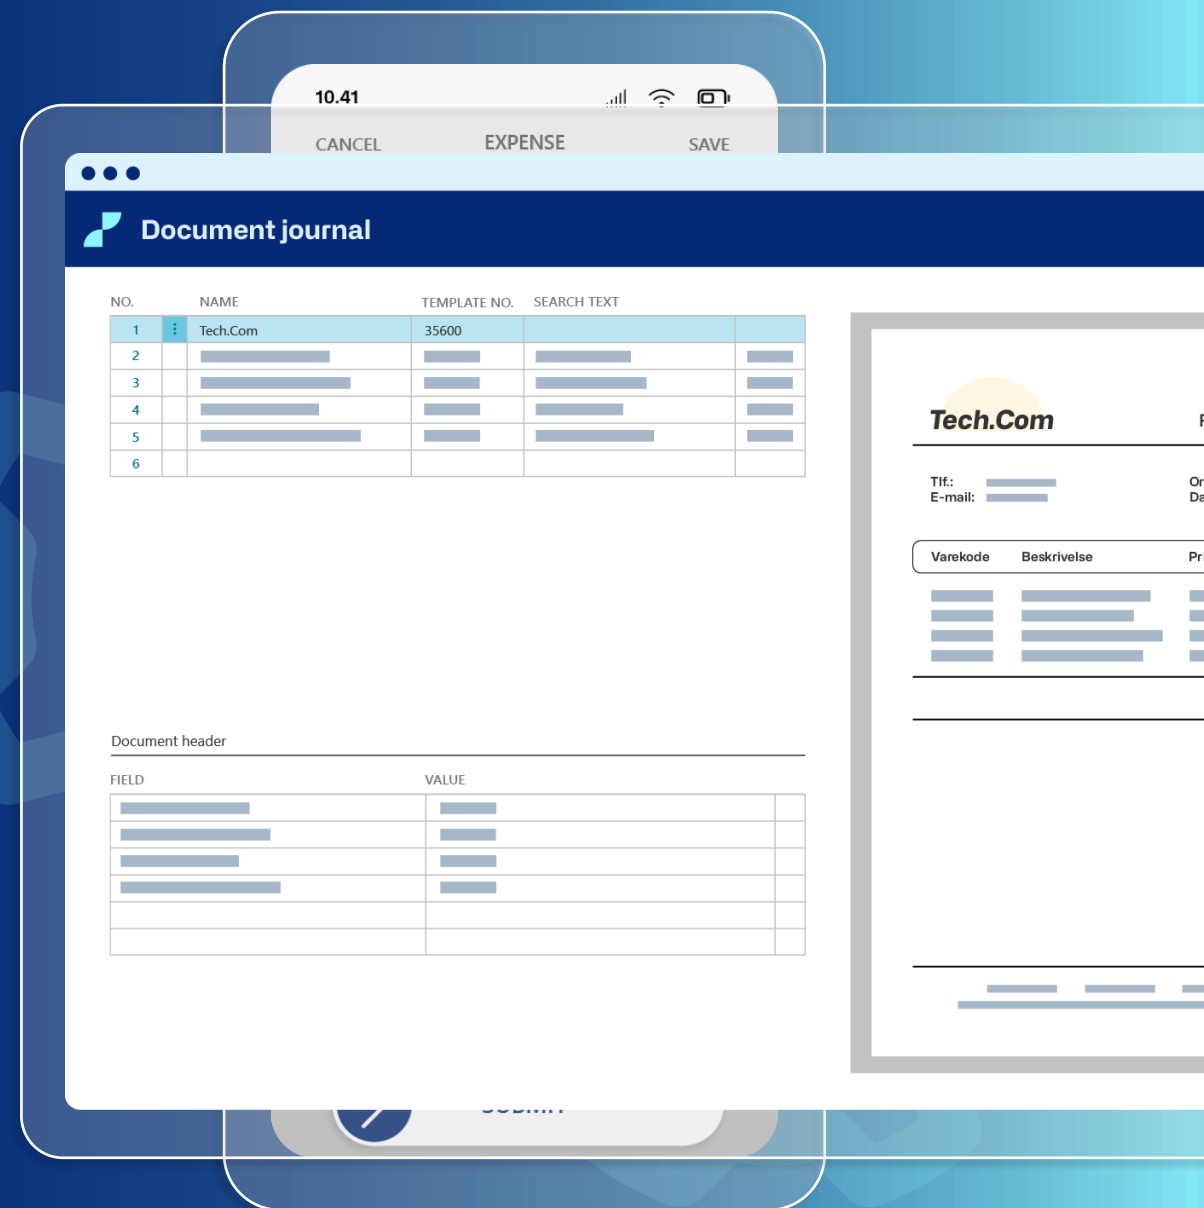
10.41

CANCEL EXPENSE SAVE

Document journal

| NO. | | NAME | TEMPLATE NO. | SEARCH TEXT | |
|---|---|---|---|---|---|
| 1 | ⋮ | Tech.Com | 35600 | | |
| 2 | | | | | |
| 3 | | | | | |
| 4 | | | | | |
| 5 | | | | | |
| 6 | | | | | |

Document header

| FIELD | VALUE | |
|---|---|---|
| | | |
| | | |
| | | |
| | | |
| | | |
| | | |

Tech.Com

Tlf.:
E-mail:

Varekode Beskrivelse Pr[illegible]

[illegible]